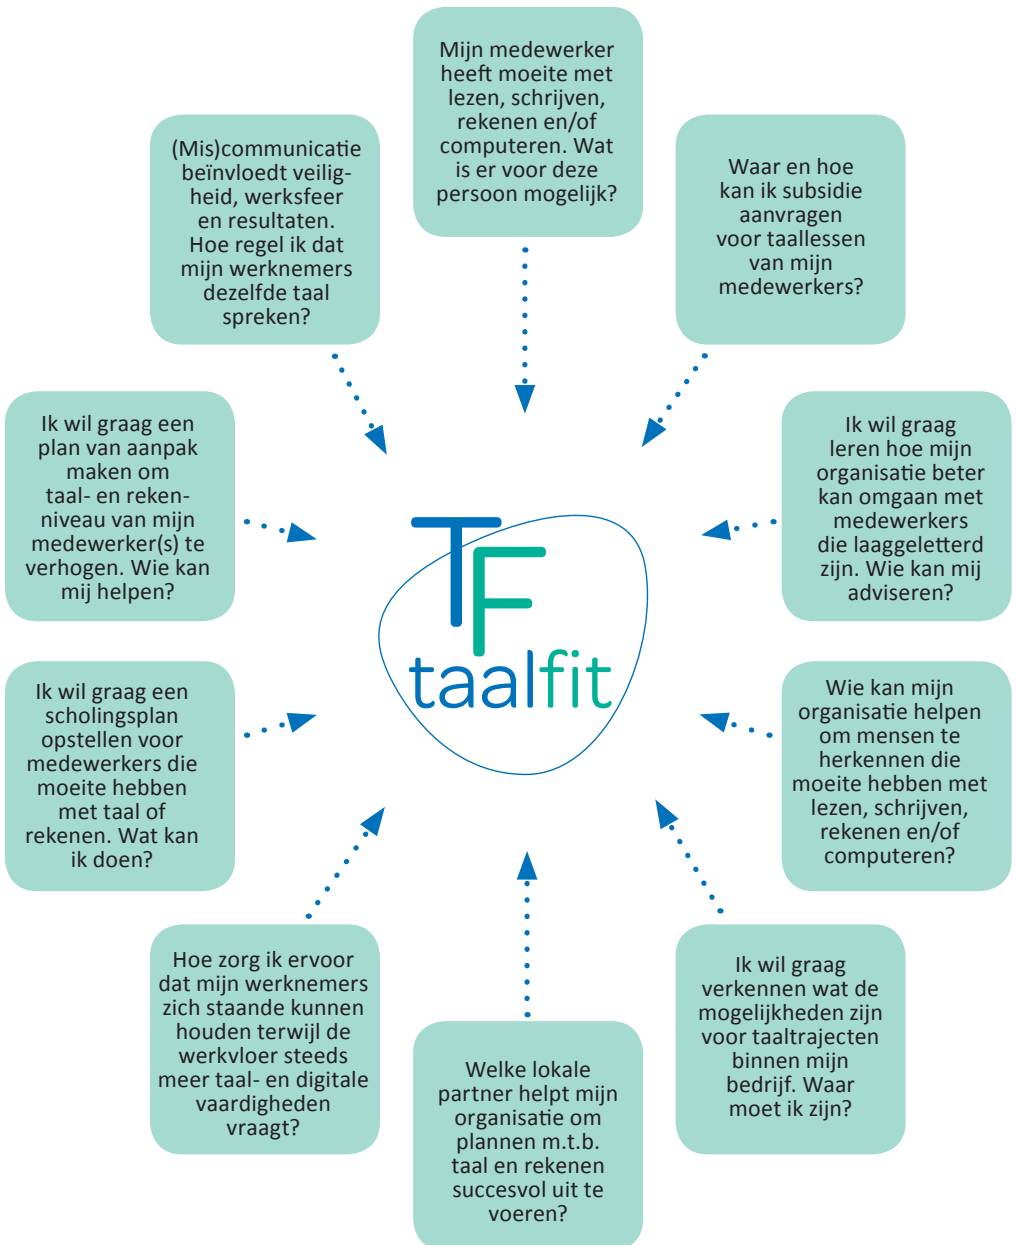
Mijn medewerker heeft moeite met lezen, schrijven, rekenen en/of computeren. Wat is er voor deze persoon mogelijk?

(Mis)communicatie beïnvloedt veiligheid, werksfeer en resultaten. Hoe regel ik dat mijn werknemers dezelfde taal spreken?

Waar en hoe kan ik subsidie aanvragen voor taallessen van mijn medewerkers?

Ik wil graag een plan van aanpak maken om taal- en rekenniveau van mijn medewerker(s) te verhogen. Wie kan mij helpen?

Ik wil graag leren hoe mijn organisatie beter kan omgaan met medewerkers die laaggeletterd zijn. Wie kan mij adviseren?

TF
taalfit

Ik wil graag een scholingsplan opstellen voor medewerkers die moeite hebben met taal of rekenen. Wat kan ik doen?

Wie kan mijn organisatie helpen om mensen te herkennen die moeite hebben met lezen, schrijven, rekenen en/of computeren?

Hoe zorg ik ervoor dat mijn werknemers zich staande kunnen houden terwijl de werkvloer steeds meer taal- en digitale vaardigheden vraagt?

Welke lokale partner helpt mijn organisatie om plannen m.t.b. taal en rekenen succesvol uit te voeren?

Ik wil graag verkennen wat de mogelijkheden zijn voor taaltrajecten binnen mijn bedrijf. Waar moet ik zijn?